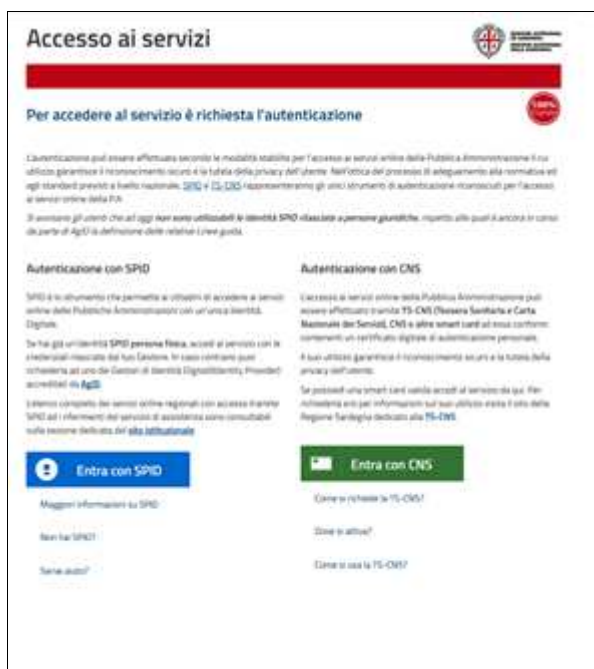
Accesso ai servizi

Per accedere al servizio è richiesta l'autenticazione

L'autenticazione può essere effettuata secondo le modalità stabilite per l'accesso ai servizi online della Pubblica Amministrazione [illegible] garantisce il riconoscimento sicuro e la tutela della privacy dell'utente. Nell'ottica del processo di adeguamento alla normativa ed agli standard previsti a livello nazionale, SPID e TS-CNS rappresenteranno gli unici strumenti di autenticazione riconosciuti per l'accesso ai servizi online della P.A.

Si avvisano gli utenti che ad oggi non sono utilizzabili le identità SPID rilasciate a persone giuridiche, rispetto alle quali è ancora in corso da parte di AgID la definizione delle relative Linee guida.

Autenticazione con SPID

SPID è lo strumento che permette ai cittadini di accedere ai servizi online delle Pubbliche Amministrazioni con un'unica Identità Digitale.

Se hai già un'identità SPID persona fisica, accedi al servizio con le credenziali rilasciate dal tuo Gestore. In caso contrario puoi richiederla ad uno dei Gestori di Identità Digitali (Identity Providers) accreditati da AgID.

L'elenco completo dei servizi online regionali con accesso tramite SPID ed i riferimenti del servizio di assistenza sono consultabili sulla sezione dedicata del sito istituzionale.

Entra con SPID

Maggiori informazioni su SPID

Non hai SPID?

Serve aiuto?

Autenticazione con CNS

L'accesso ai servizi online della Pubblica Amministrazione può essere effettuato tramite TS-CNS (Tessera Sanitaria e Carta Nazionale dei Servizi), CNS o altre smart card ad essa conformi contenenti un certificato digitale di autenticazione personale.

Il suo utilizzo garantisce il riconoscimento sicuro e la tutela della privacy dell'utente.

Se possiedi una smart card valida accedi al servizio da qui. Per richiederla e/o per informazioni sul suo utilizzo visita il sito della Regione Sardegna dedicato alla TS-CNS.

Entra con CNS

Come si richiede la TS-CNS?

Dove si attiva?

Come si usa la TS-CNS?